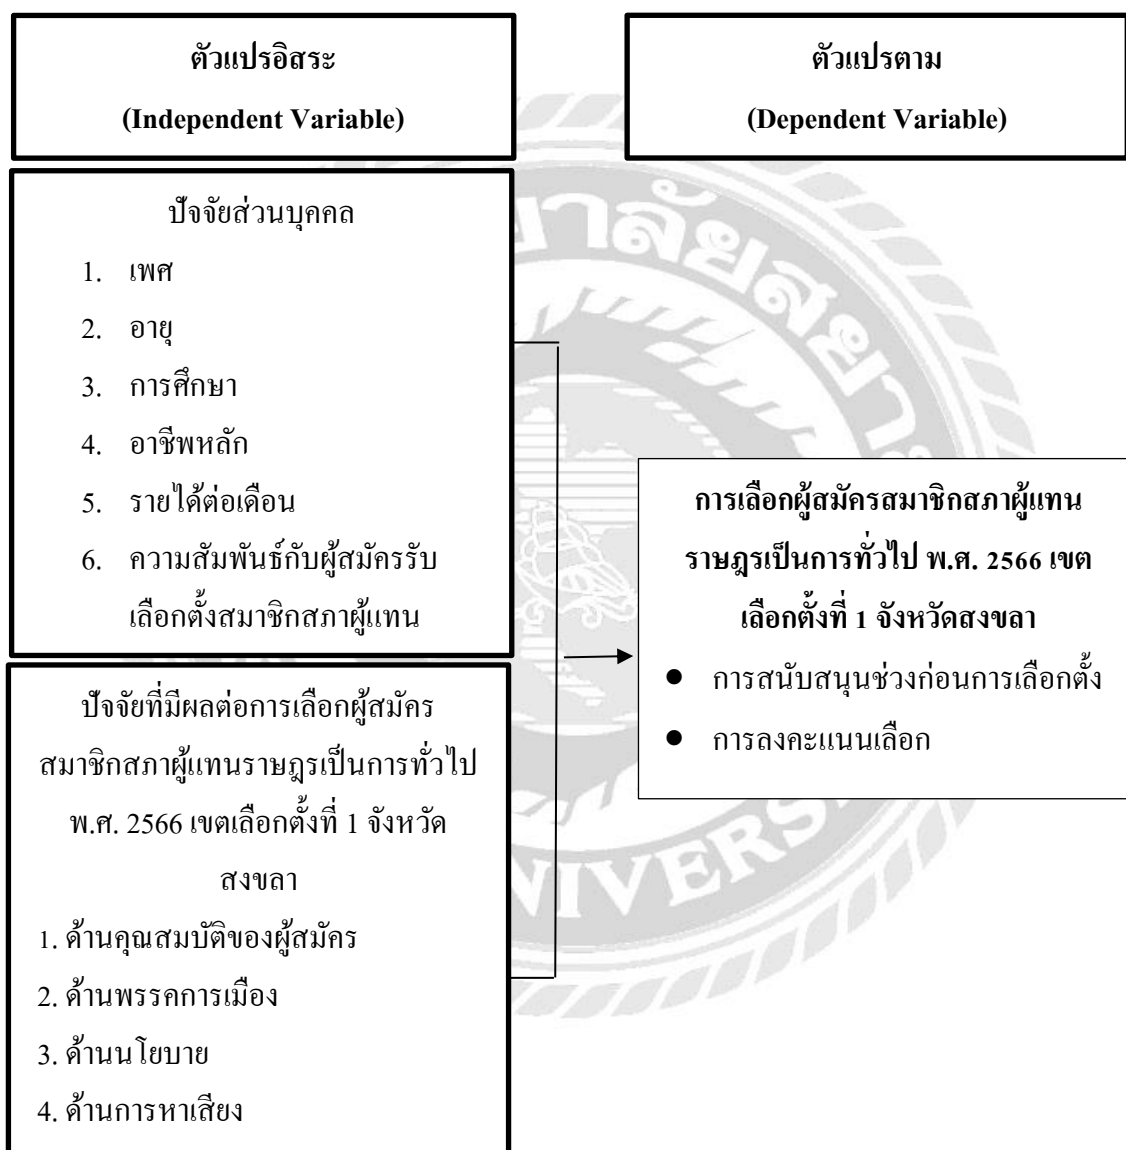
ตัวแปรอิสระ
(Independent Variable)

ตัวแปรตาม
(Dependent Variable)

ปัจจัยส่วนบุคคล
1. เพศ
2. อายุ
3. การศึกษา
4. อาชีพหลัก
5. รายได้ต่อเดือน
6. ความสัมพันธ์กับผู้สมัครรับเลือกตั้งสมาชิกสภาผู้แทน

ปัจจัยที่มีผลต่อการเลือกผู้สมัครสมาชิกสภาผู้แทนราษฎรเป็นการทั่วไป พ.ศ. 2566 เขตเลือกตั้งที่ 1 จังหวัดสงขลา
1. ด้านคุณสมบัติของผู้สมัคร
2. ด้านพรรคการเมือง
3. ด้านนโยบาย
4. ด้านการหาเสียง

การเลือกผู้สมัครสมาชิกสภาผู้แทนราษฎรเป็นการทั่วไป พ.ศ. 2566 เขตเลือกตั้งที่ 1 จังหวัดสงขลา
- การสนับสนุนช่วงก่อนการเลือกตั้ง
- การลงคะแนนเลือก